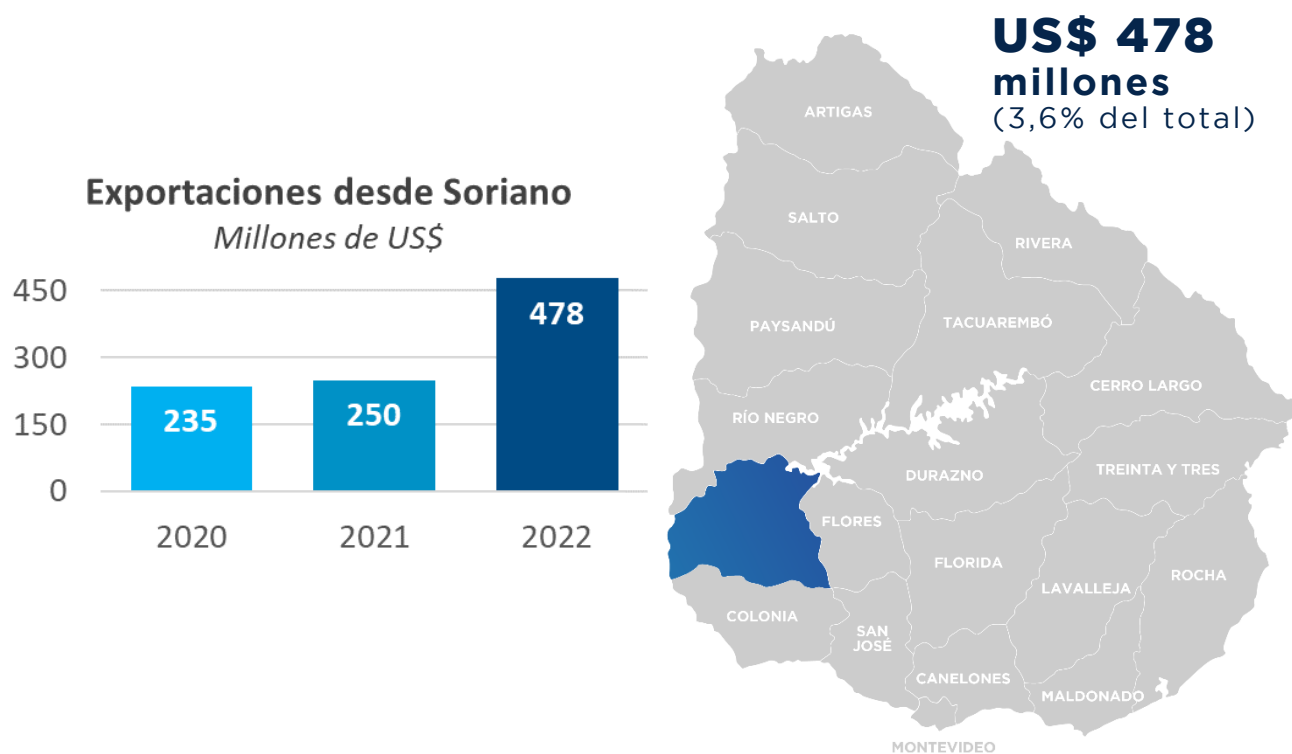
US$ 478 millones
(3,6% del total)

Exportaciones desde Soriano
Millones de US$

450
300
150
0

235
250
478

2020
2021
2022

ARTIGAS
SALTO
RIVERA
PAYSANDÚ
TACUAREMBÓ
CERRO LARGO
RÍO NEGRO
DURAZNO
TREINTA Y TRES
FLORES
FLORIDA
ROCHA
LAVALLEJA
COLONIA
SAN JOSÉ
CANELONES
MALDONADO
MONTEVIDEO